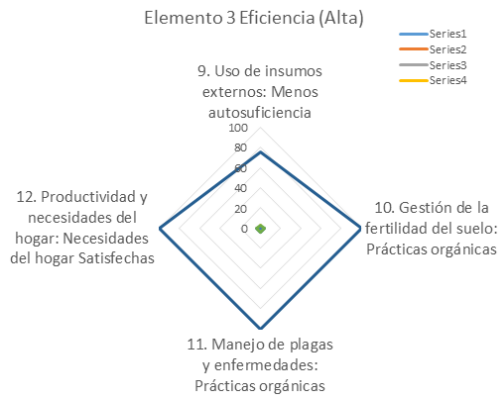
Elemento 3 Eficiencia (Alta)

Series1
Series2
Series3
Series4

9. Uso de insumos externos: Menos autosuficiencia

100
80
60
40
20
0

10. Gestión de la fertilidad del suelo: Prácticas orgánicas

11. Manejo de plagas y enfermedades: Prácticas orgánicas

12. Productividad y necesidades del hogar: Necesidades del hogar Satisfechas